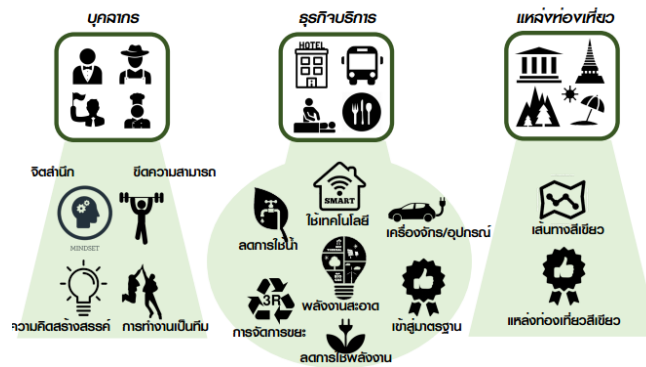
บุคลากร

ธุรกิจบริการ

แหล่งท่องเที่ยว

HOTEL

จิตสำนึก

ขีดความสามารถ

MINDSET

ความคิดสร้างสรรค์

การทำงานเป็นทีม

SMART

ใช้เทคโนโลยี

ลดการใช้น้ำ

เครื่องจักร/อุปกรณ์

พลังงานสะอาด

3R

การจัดการขยะ

เข้าสู่มาตรฐาน

ลดการใช้พลังงาน

เส้นทางสีเขียว

แหล่งท่องเที่ยวสีเขียว